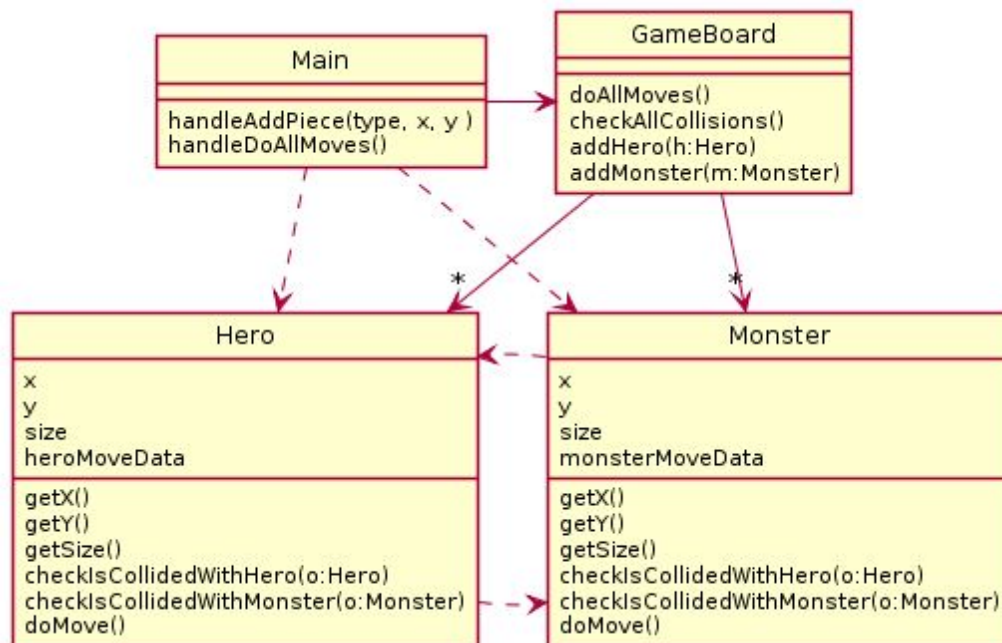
Main

handleAddPiece(type, x, y )
handleDoAllMoves()

GameBoard

doAllMoves()
checkAllCollisions()
addHero(h:Hero)
addMonster(m:Monster)

*

*

Hero

x
y
size
heroMoveData

getX()
getY()
getSize()
checkIsCollidedWithHero(o:Hero)
checkIsCollidedWithMonster(o:Monster)
doMove()

Monster

x
y
size
monsterMoveData

getX()
getY()
getSize()
checkIsCollidedWithHero(o:Hero)
checkIsCollidedWithMonster(o:Monster)
doMove()